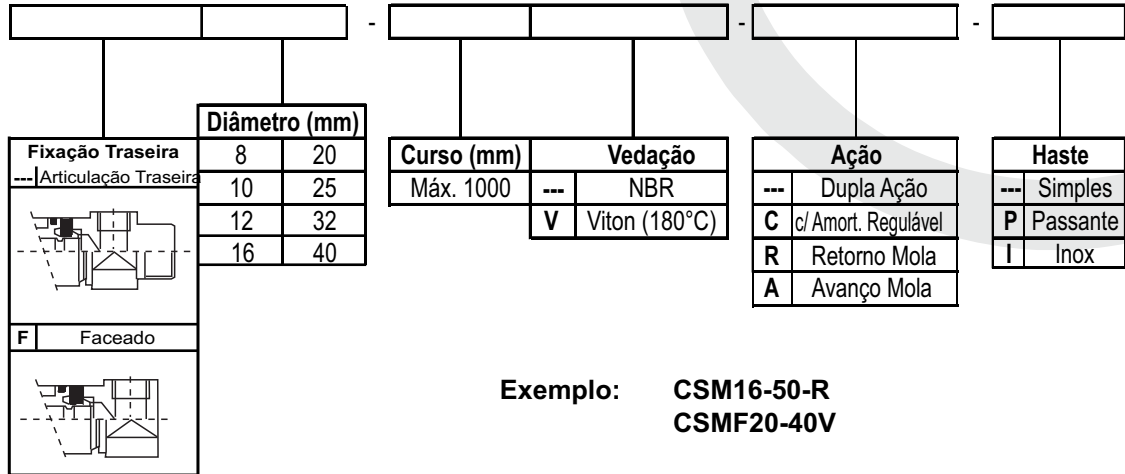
- - -

| Fixação Traseira | |
|---|---|
| --- | Articulação Traseira |
| F | Faceado |

| Diâmetro (mm) | |
|---|---|
| 8 | 20 |
| 10 | 25 |
| 12 | 32 |
| 16 | 40 |

| Curso (mm) |
|---|
| Máx. 1000 |

| Vedação | |
|---|---|
| --- | NBR |
| V | Viton (180°C) |

| Ação | |
|---|---|
| --- | Dupla Ação |
| C | c/ Amort. Regulável |
| R | Retorno Mola |
| A | Avanço Mola |

| Haste | |
|---|---|
| --- | Simples |
| P | Passante |
| I | Inox |

Exemplo: CSM16-50-R
CSMF20-40V